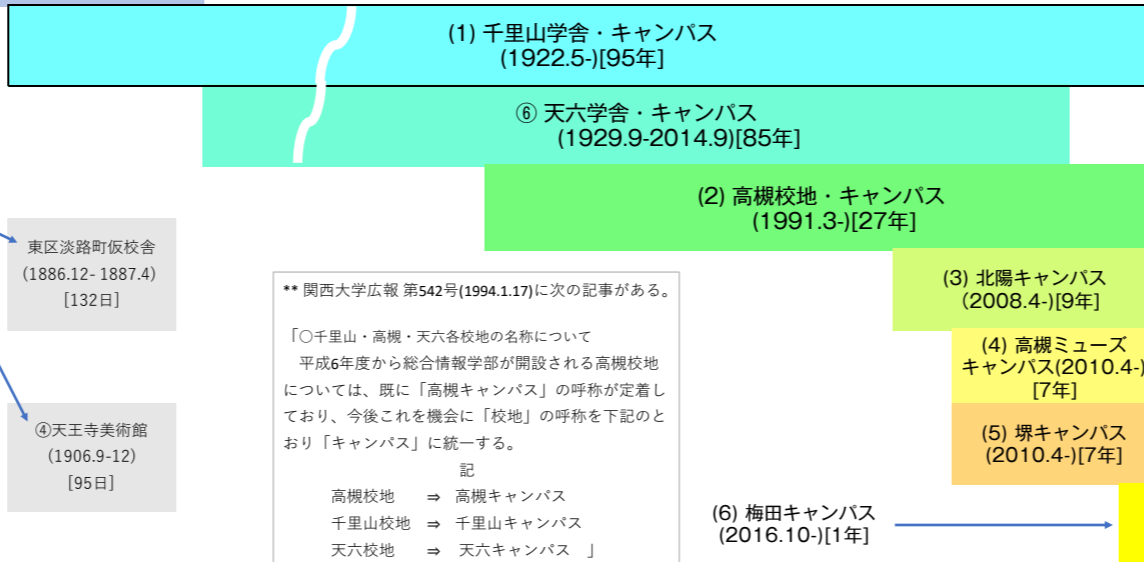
(1) 千里山学舎・キャンパス
(1922.5-)[95年]

⑥ 天六学舎・キャンパス
(1929.9-2014.9)[85年]

(2) 高槻校地・キャンパス
(1991.3-)[27年]

東区淡路町仮校舎
(1886.12- 1887.4)
[132日]

** 関西大学広報 第542号(1994.1.17)に次の記事がある。

「〇千里山・高槻・天六各校地の名称について
平成6年度から総合情報学部が開設される高槻校地については、既に「高槻キャンパス」の呼称が定着しており、今後これを機会に「校地」の呼称を下記のとおり「キャンパス」に統一する。
記
高槻校地 ⇒ 高槻キャンパス
千里山校地 ⇒ 千里山キャンパス
天六校地 ⇒ 天六キャンパス 」

(3) 北陽キャンパス
(2008.4-)[9年]

(4) 高槻ミューズキャンパス(2010.4-)
[7年]

④天王寺美術館
(1906.9-12)
[95日]

(5) 堺キャンパス
(2010.4-)[7年]

(6) 梅田キャンパス
(2016.10-)[1年]